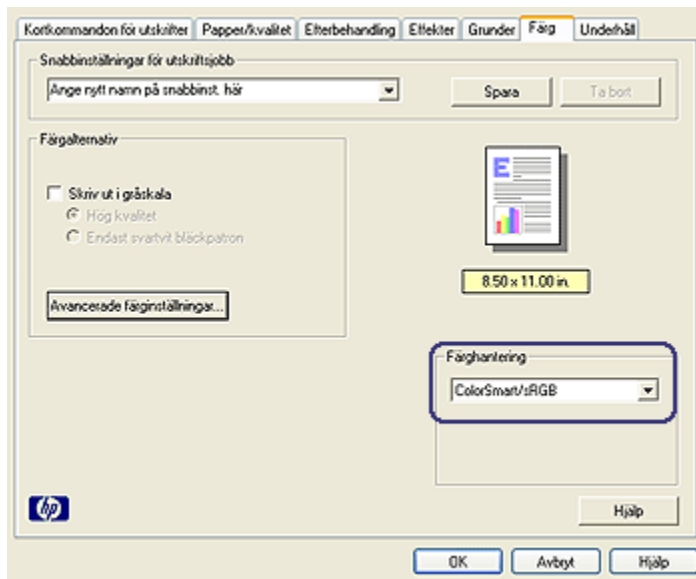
Kortkommandon för utskrifter | Papper/kvalitet | Efterbehandling | Effekter | Grunder | Färg | Underhåll

Snabbinställningar för utskriftsjobb
Ange nytt namn på snabbinst. här
Spara
Ta bort

Färgalternativ
Skriv ut i gråskala
Hög kvalitet
Endast svartvit bläckpatron
Avancerade färginställningar...

8.50 x 11.00 in.

Färghantering
ColorSmart/sRGB

Hjälp

OK
Avbryt
Hjälp